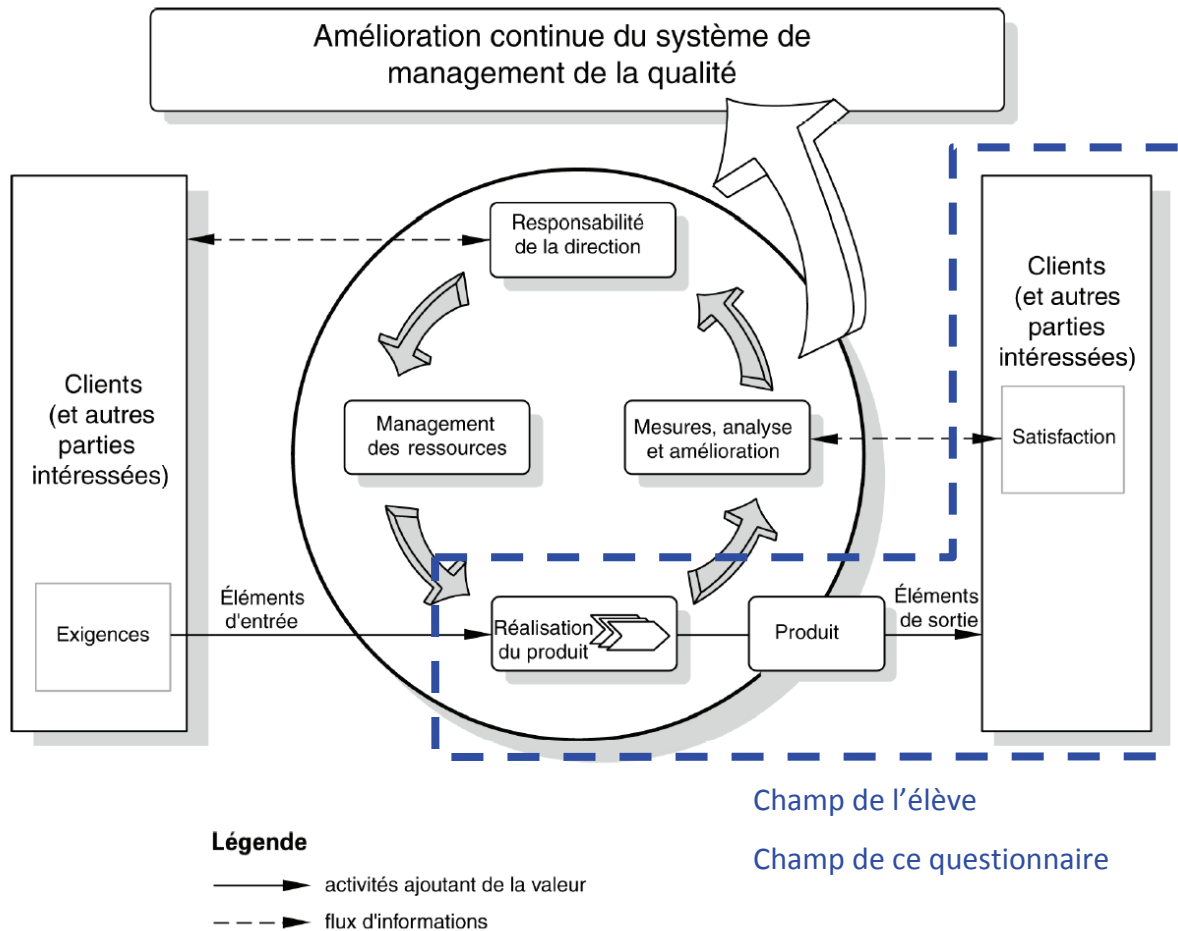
Amélioration continue du système de management de la qualité

Clients (et autres parties intéressées)

Exigences

Responsabilité de la direction

Management des ressources

Mesures, analyse et amélioration

Éléments d'entrée

Réalisation du produit

Produit

Éléments de sortie

Clients (et autres parties intéressées)

Satisfaction

Champ de l'élève

Champ de ce questionnaire

Légende

activités ajoutant de la valeur

flux d'informations